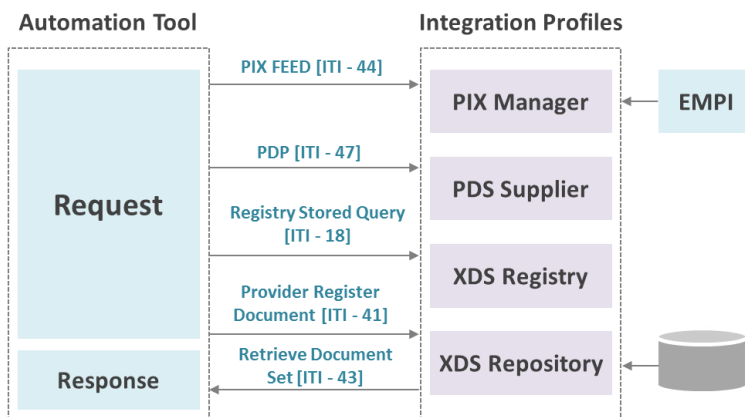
Automation Tool

Integration Profiles

PIX FEED [ITI - 44]

PIX Manager

EMPI

PDP [ITI - 47]

PDS Supplier

Request

Registry Stored Query [ITI - 18]

XDS Registry

Provider Register Document [ITI - 41]

Retrieve Document Set [ITI - 43]

XDS Repository

Response